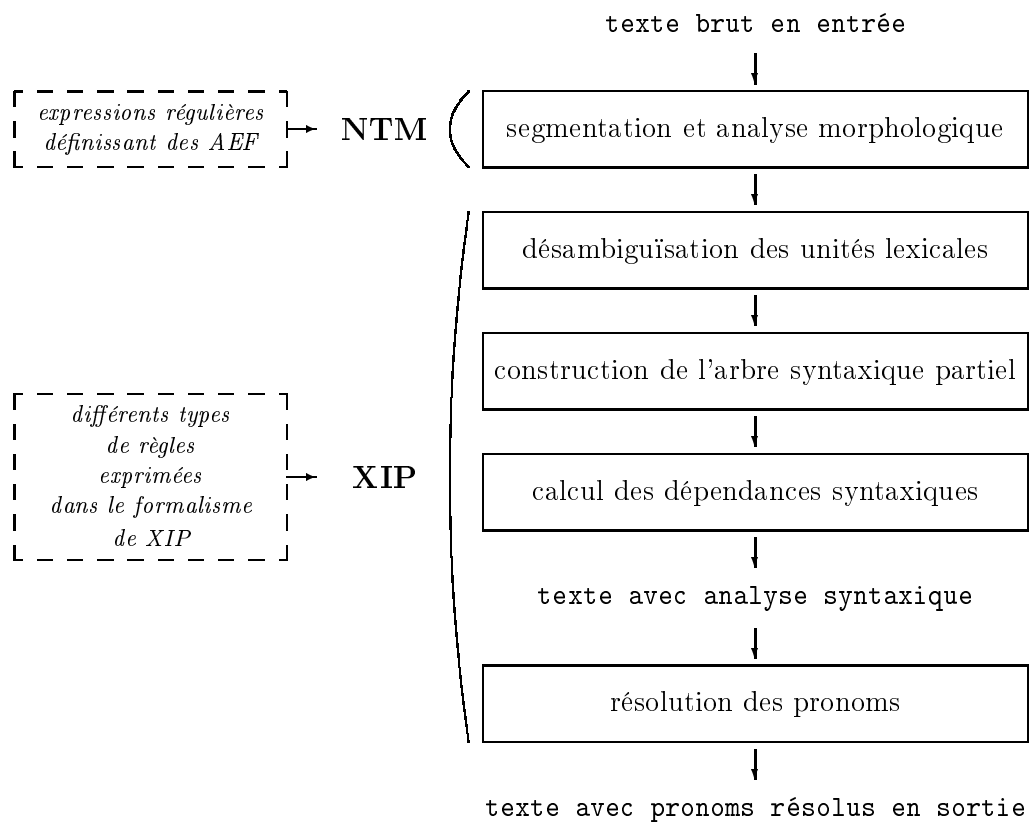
texte brut en entrée

expressions régulières définissant des AEF

NTM

segmentation et analyse morphologique

désambiguïsation des unités lexicales

construction de l'arbre syntaxique partiel

différents types de règles exprimées dans le formalisme de XIP

XIP

calcul des dépendances syntaxiques

texte avec analyse syntaxique

résolution des pronoms

texte avec pronoms résolus en sortie